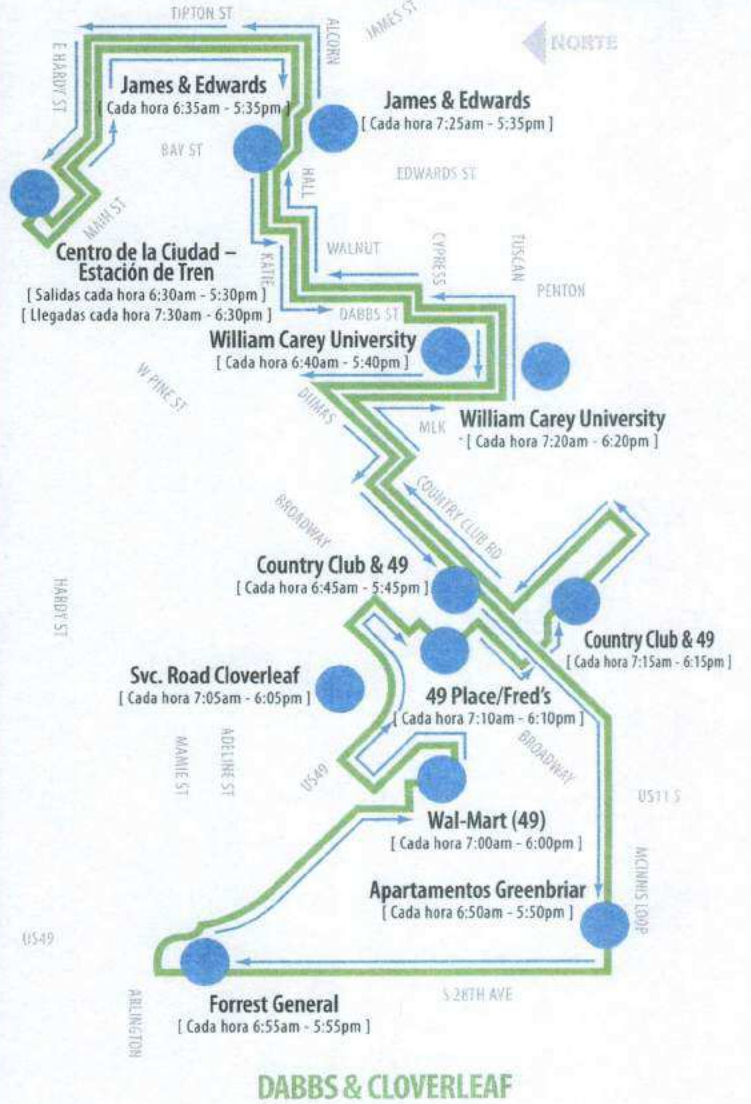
TIPTON ST
JAMES ST
ALCORN
NORTE
E HARDY ST
James & Edwards
[ Cada hora 6:35am - 5:35pm ]
James & Edwards
[ Cada hora 7:25am - 5:35pm ]
BAY ST
HALL
EDWARDS ST
MAIN ST
Centro de la Ciudad – Estación de Tren
[ Salidas cada hora 6:30am - 5:30pm ]
[ Llegadas cada hora 7:30am - 6:30pm ]
WALNUT
CYPRESS
TUSCAN
KATIE
PENTON
DABBS ST
William Carey University
[ Cada hora 6:40am - 5:40pm ]
W PINE ST
DIMMS
MLK
William Carey University
[ Cada hora 7:20am - 6:20pm ]
COUNTRY CLUB RD
BROADWAY
Country Club & 49
[ Cada hora 6:45am - 5:45pm ]
HARDY ST
Country Club & 49
[ Cada hora 7:15am - 6:15pm ]
Svc. Road Cloverleaf
[ Cada hora 7:05am - 6:05pm ]
49 Place/Fred's
[ Cada hora 7:10am - 6:10pm ]
ADELINE ST
MAMIE ST
BROADWAY
US49
Wal-Mart (49)
[ Cada hora 7:00am - 6:00pm ]
US11 S
MCINNIS LOOP
Apartamentos Greenbriar
[ Cada hora 6:50am - 5:50pm ]
US49
S 28TH AVE
ARLINGTON
Forrest General
[ Cada hora 6:55am - 5:55pm ]
DABBS & CLOVERLEAF